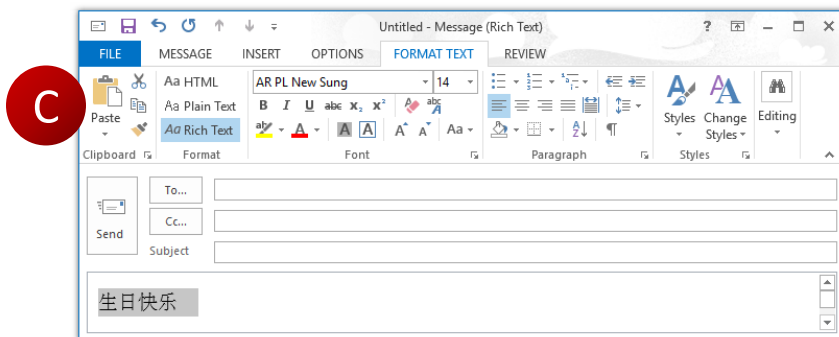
C

Untitled - Message (Rich Text)

? 

FILE MESSAGE INSERT OPTIONS FORMAT TEXT REVIEW

Paste
Clipboard

Aa HTML
Aa Plain Text
Aa Rich Text
Format

AR PL New Sung 14
B I U abc $x_2$ $x^2$
A A A A Aa
Font

Paragraph

Styles Change Styles
Styles

Editing

To...
Cc...
Send
Subject

生日快乐